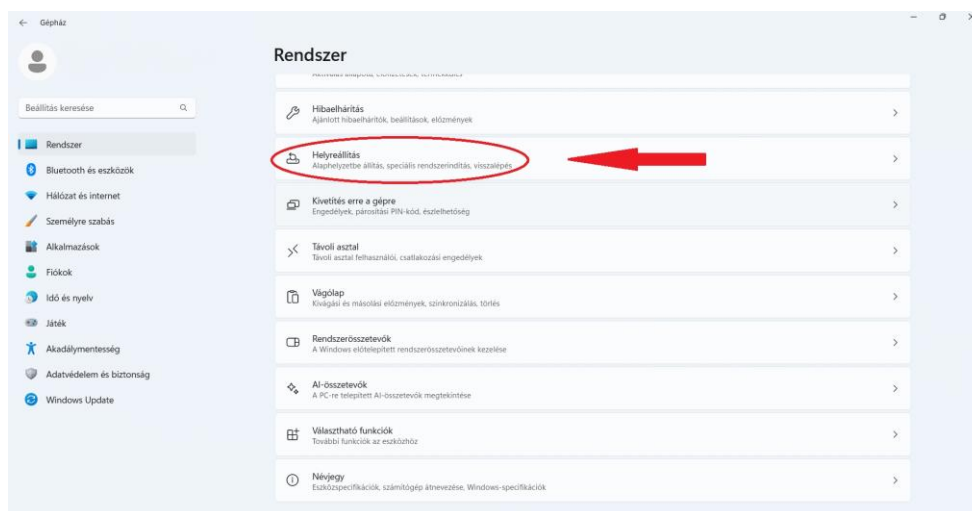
← Gépház

Beállítás keresése

Rendszer
Bluetooth és eszközök
Hálózat és internet
Személyre szabás
Alkalmazások
Fiókok
Idő és nyelv
Játék
Akadálymentesség
Adatvédelem és biztonság
Windows Update

Rendszer

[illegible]

Hibaelhárítás
Ajánlott hibaelhárítók, beállítások, előzmények

Helyreállítás
Alaphelyzetbe állítás, speciális rendszerindítás, visszalépés

Kivetítés erre a gépre
Engedélyek, párosítási PIN-kód, észlelhetőség

Távoli asztal
Távoli asztal felhasználói, csatlakozási engedélyek

Vágólap
Kivágási és másolási előzmények, szinkronizálás, törlés

Rendszerösszetevők
A Windows előtelepített rendszerösszetevőinek kezelése

AI-összetevők
A PC-re telepített AI-összetevők megtekintése

Választható funkciók
További funkciók az eszközhöz

Névjegy
Eszközspecifikációk, számítógép átnevezése, Windows-specifikációk